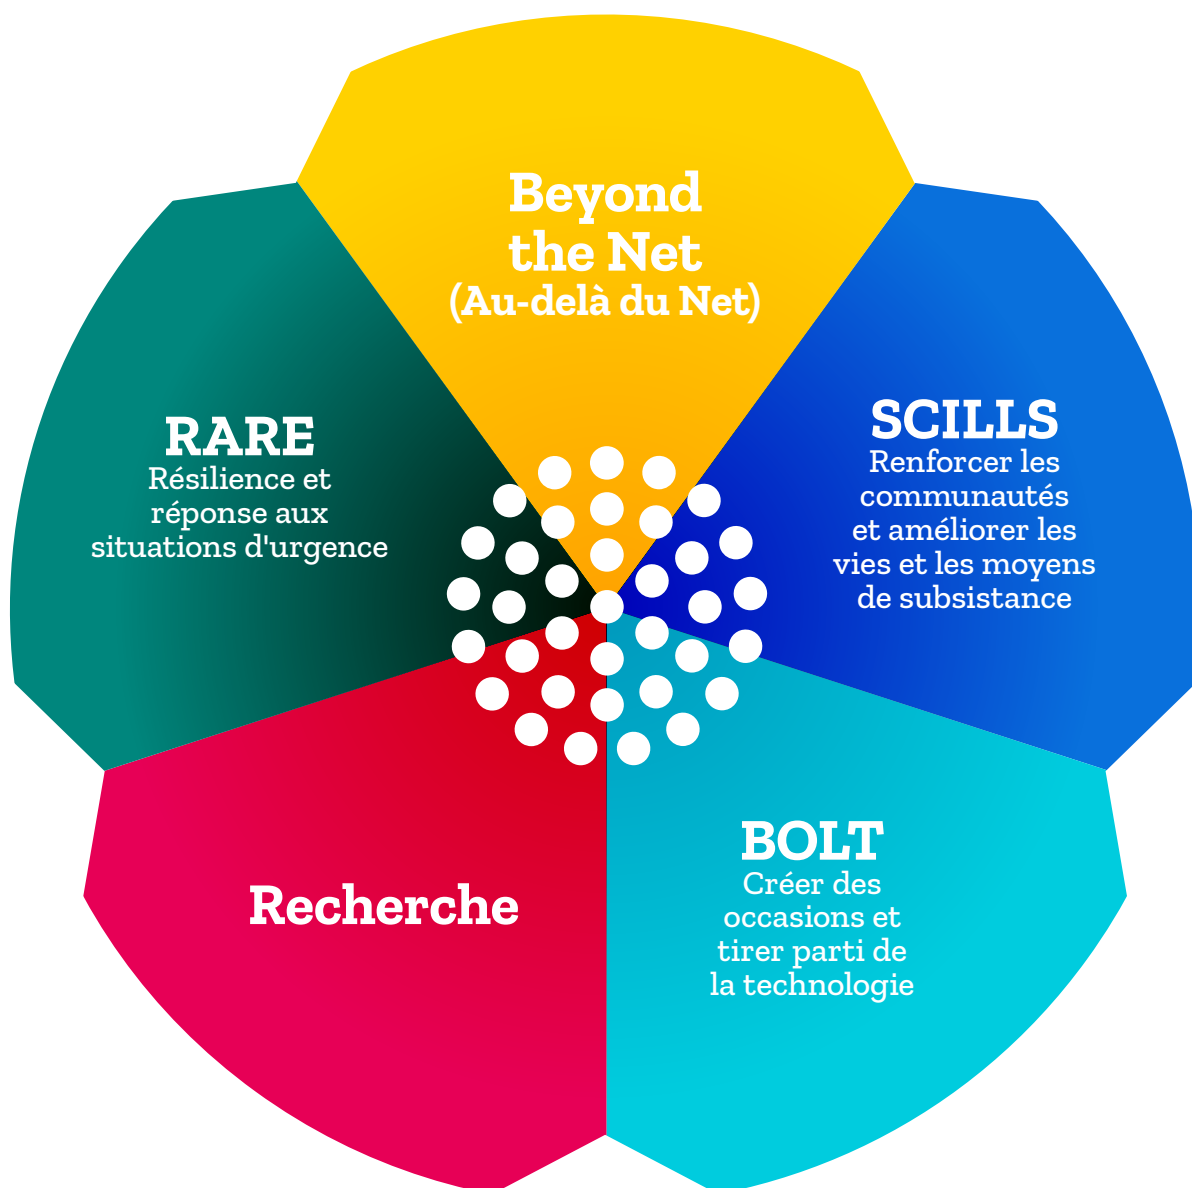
Beyond the Net
(Au-delà du Net)

SCILLS
Renforcer les communautés et améliorer les vies et les moyens de subsistance

BOLT
Créer des occasions et tirer parti de la technologie

Recherche

RARE
Résilience et réponse aux situations d'urgence